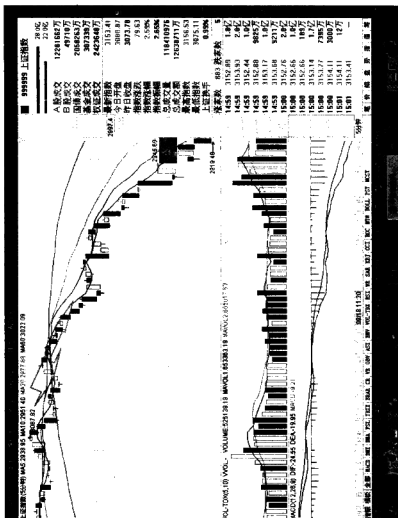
999999 上证指数

28 02
22 08

A股成交 12281562万
B股成交 49717万
国债成交 2058263万
基金成交 387339万
权证成交 2426441万
最新指数 3153.41
今日开盘 3080.87
昨日收盘 3072.78
指数涨跌 79.63
指数涨幅 2.59%
指数振幅 2.65%
总成交额 118411976
总成交量 1253971万
最高指数 3156.53
最低指数 3075.11
上证换手 0.59%

涨家数 683 跌家数 5

14:55 3152.89 1.9亿
14:56 3153.05 2.0亿
14:56 3152.44 1.9亿
14:56 3152.89 9825万
14:57 3153.21 9211万
14:58 3152.76 2.0亿
14:59 3152.66 1.7亿
15:00 3152.66 1053万
15:00 3153.14 1.7亿
15:00 3153.27 2756万
15:00 3154.11 3000万
15:01 3154.11 12万
15:01 3153.41

2010-11-30

MA5 3039.95 MA10 2951.40 MA20 2977.88 MA60 3022.09

2007.92

VOL-TDX(5,10) VOL: VOLUME 5281.38.19 MAVOL1 85338.19 MAVOL2 85357.57

MACD(12,26,9) DIF: 24.55 DEA: 19.86 MACD: 9.38